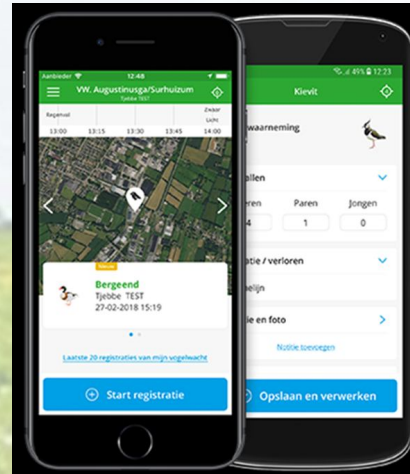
Aanbieder 12:48

VW. Augustinusga/Surhuizum

Tjebbe TEST

Regenval

Zwaar

13:00 13:15 13:30 13:45 14:00

Bergeend

Tjebbe TEST

27-02-2018 15:19

Laatste 20 registraties van mijn vogelwacht

Start registratie

49% 12:23

Kievit

waarneming

allen

eren Paren Jongen

4 1 0

atie / verloren

melijn

ie en foto

Notitie toevoegen

Opslaan en verwerken